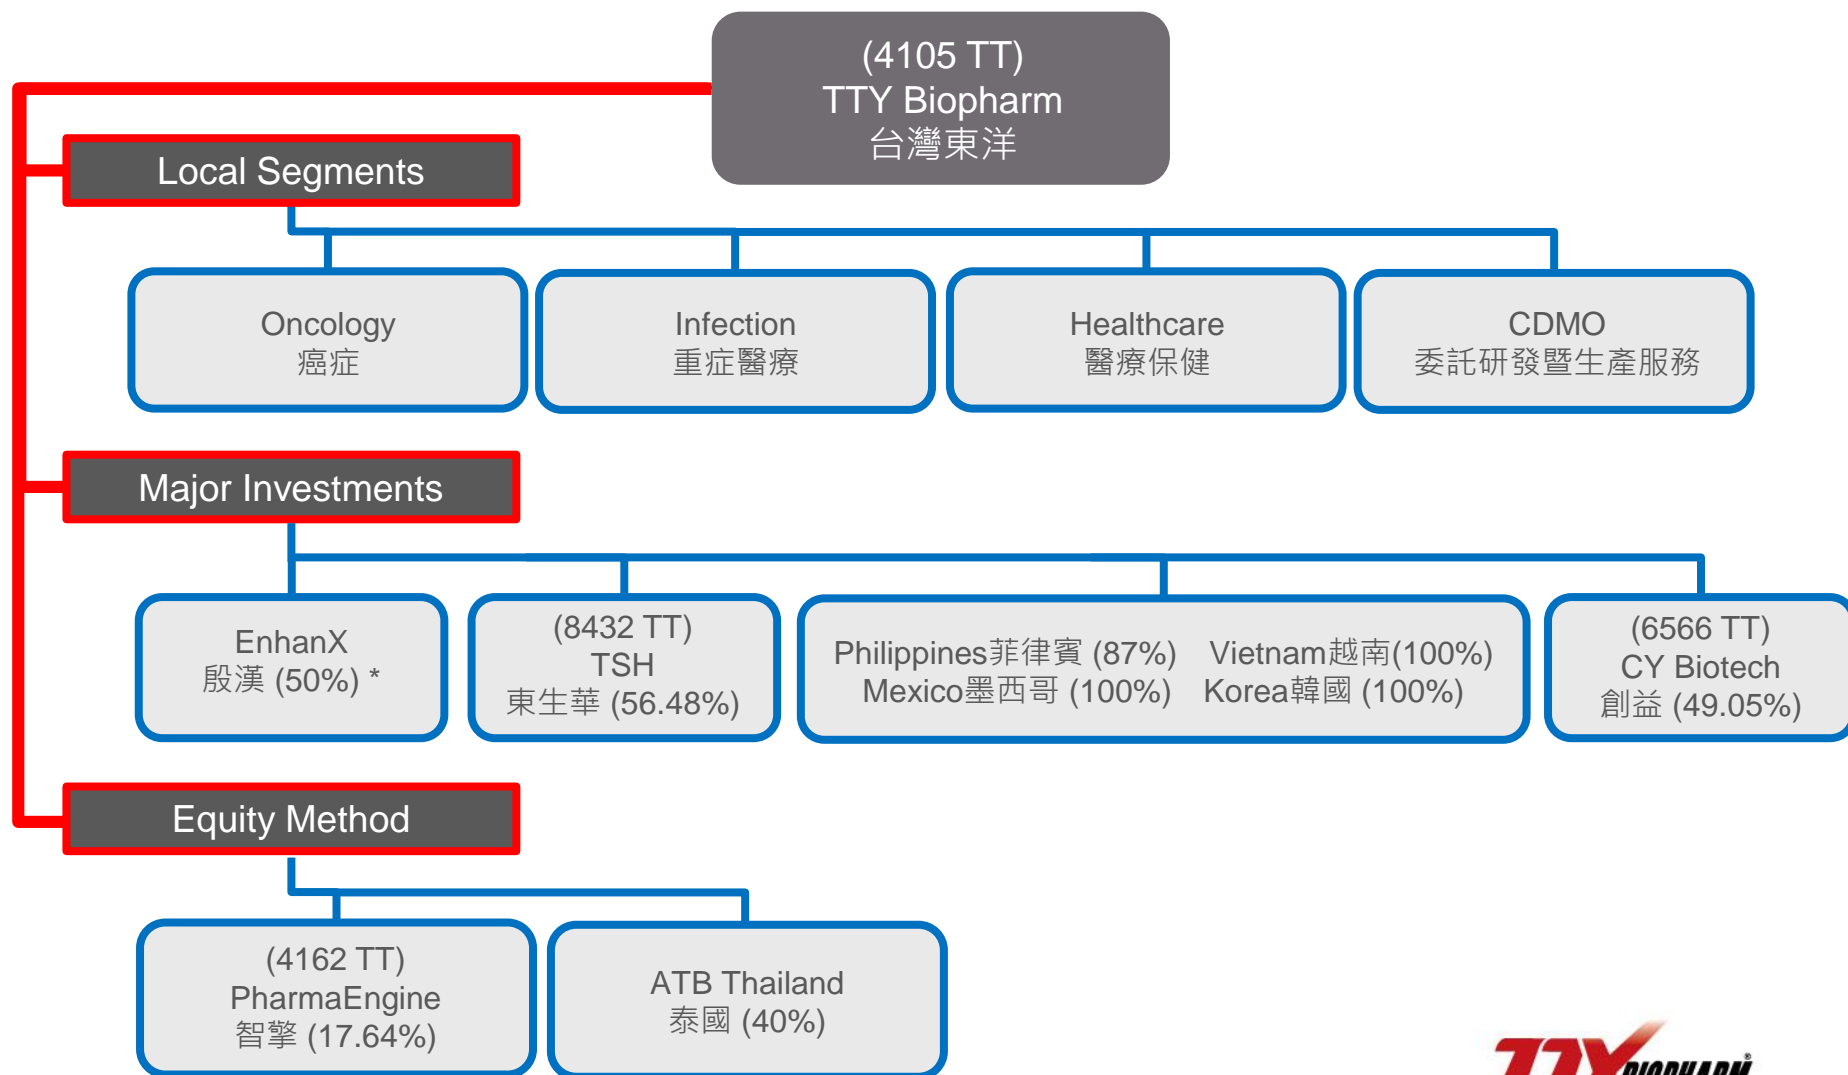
(4105 TT)
TTY Biopharm
台灣東洋

Local Segments

Oncology
癌症

Infection
重症醫療

Healthcare
醫療保健

CDMO
委託研發暨生產服務

Major Investments

EnhanX
殷漢 (50%) *

(8432 TT)
TSH
東生華 (56.48%)

Philippines菲律賓 (87%) Vietnam越南(100%)
Mexico墨西哥 (100%) Korea韓國 (100%)

(6566 TT)
CY Biotech
創益 (49.05%)

Equity Method

(4162 TT)
PharmaEngine
智擎 (17.64%)

ATB Thailand
泰國 (40%)

TTY BIOPHARM